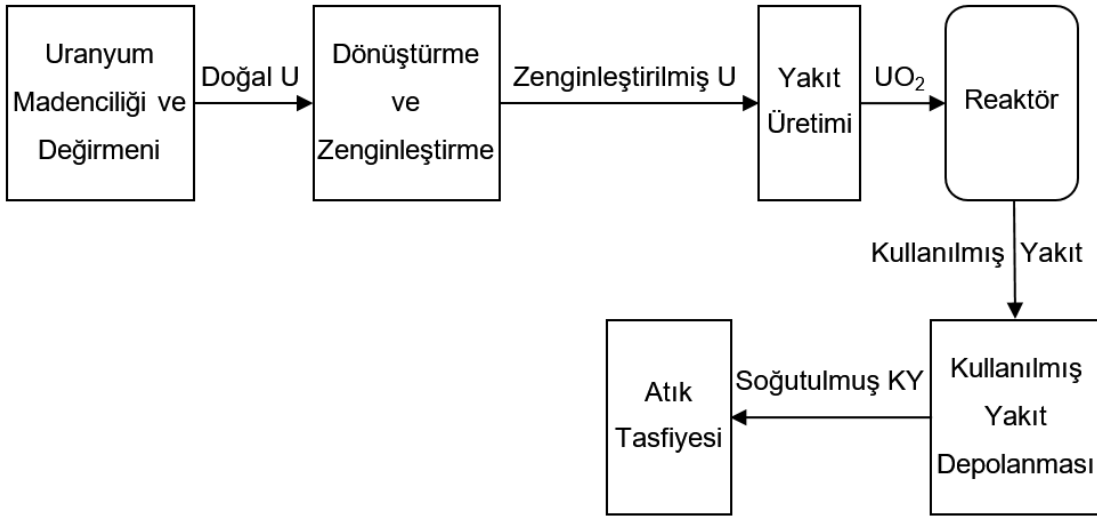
Uranyum Madenciliği ve Değirmeni

Doğal U

Dönüştürme ve Zenginleştirme

Zenginleştirilmiş U

Yakıt Üretimi

$UO_2$

Reaktör

Kullanılmış Yakıt

Kullanılmış Yakıt Depolanması

Soğutulmuş KY

Atık Tasfiyesi